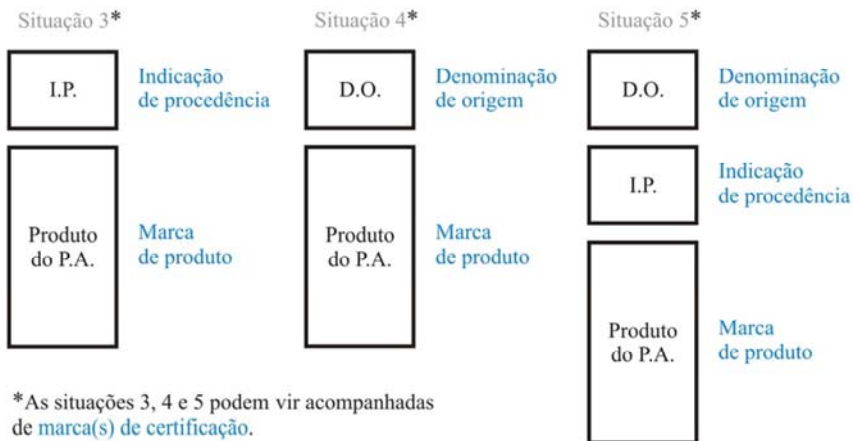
Situação 3*

I.P.

Indicação de procedência

Produto do P.A.

Marca de produto

Situação 4*

D.O.

Denominação de origem

Produto do P.A.

Marca de produto

Situação 5*

D.O.

Denominação de origem

I.P.

Indicação de procedência

Produto do P.A.

Marca de produto

*As situações 3, 4 e 5 podem vir acompanhadas de marca(s) de certificação.